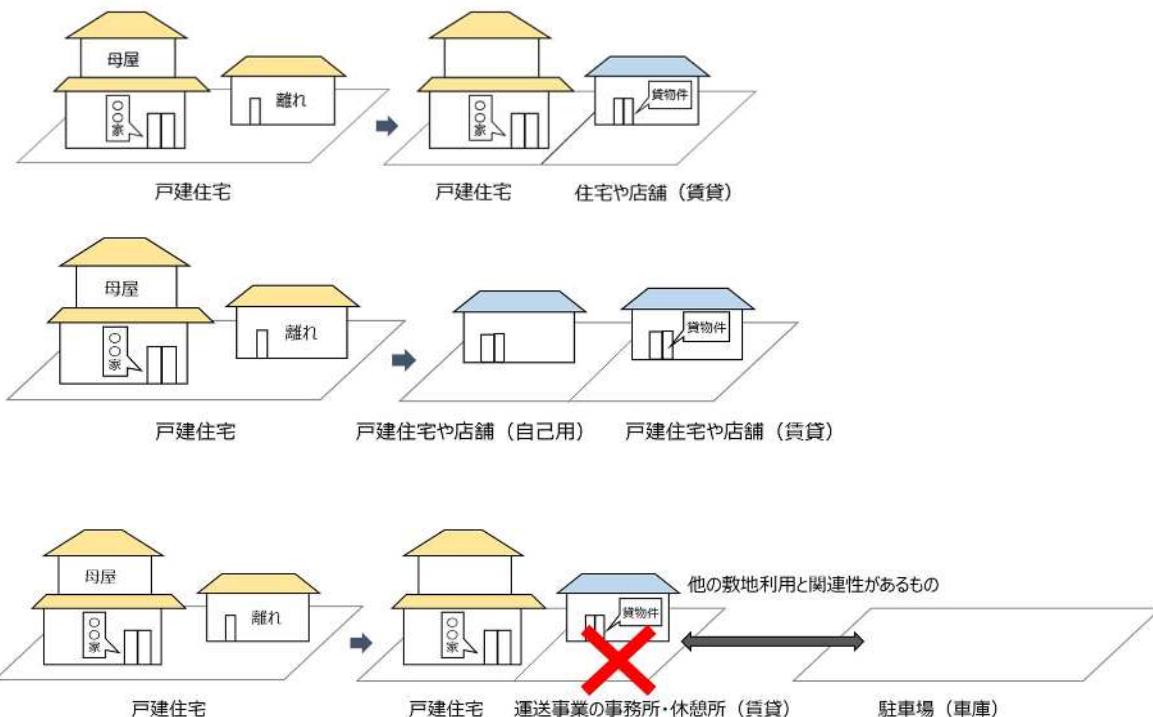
母屋

○○家

離れ

○○家

貸物件

戸建住宅

戸建住宅

住宅や店舗（賃貸）

母屋

○○家

離れ

貸物件

戸建住宅

戸建住宅や店舗（自己用）

戸建住宅や店舗（賃貸）

母屋

○○家

離れ

○○家

貸物件

他の敷地利用と関連性があるもの

戸建住宅

戸建住宅

運送事業の事務所・休憩所（賃貸）

駐車場（車庫）